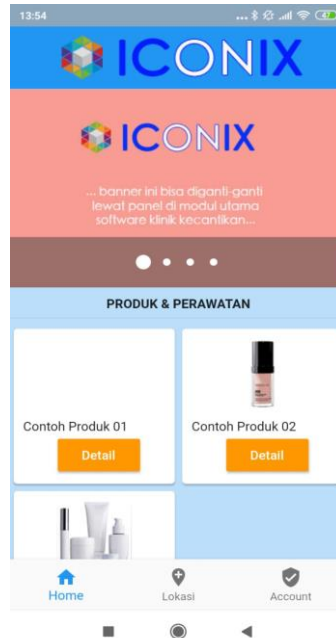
13:54

ICONIX

ICONIX

... banner ini bisa diganti-ganti lewat panel di modul utama software klinik kecantikan...

PRODUK & PERAWATAN

Contoh Produk 01

Detail

Contoh Produk 02

Detail

Home

Lokasi

Account